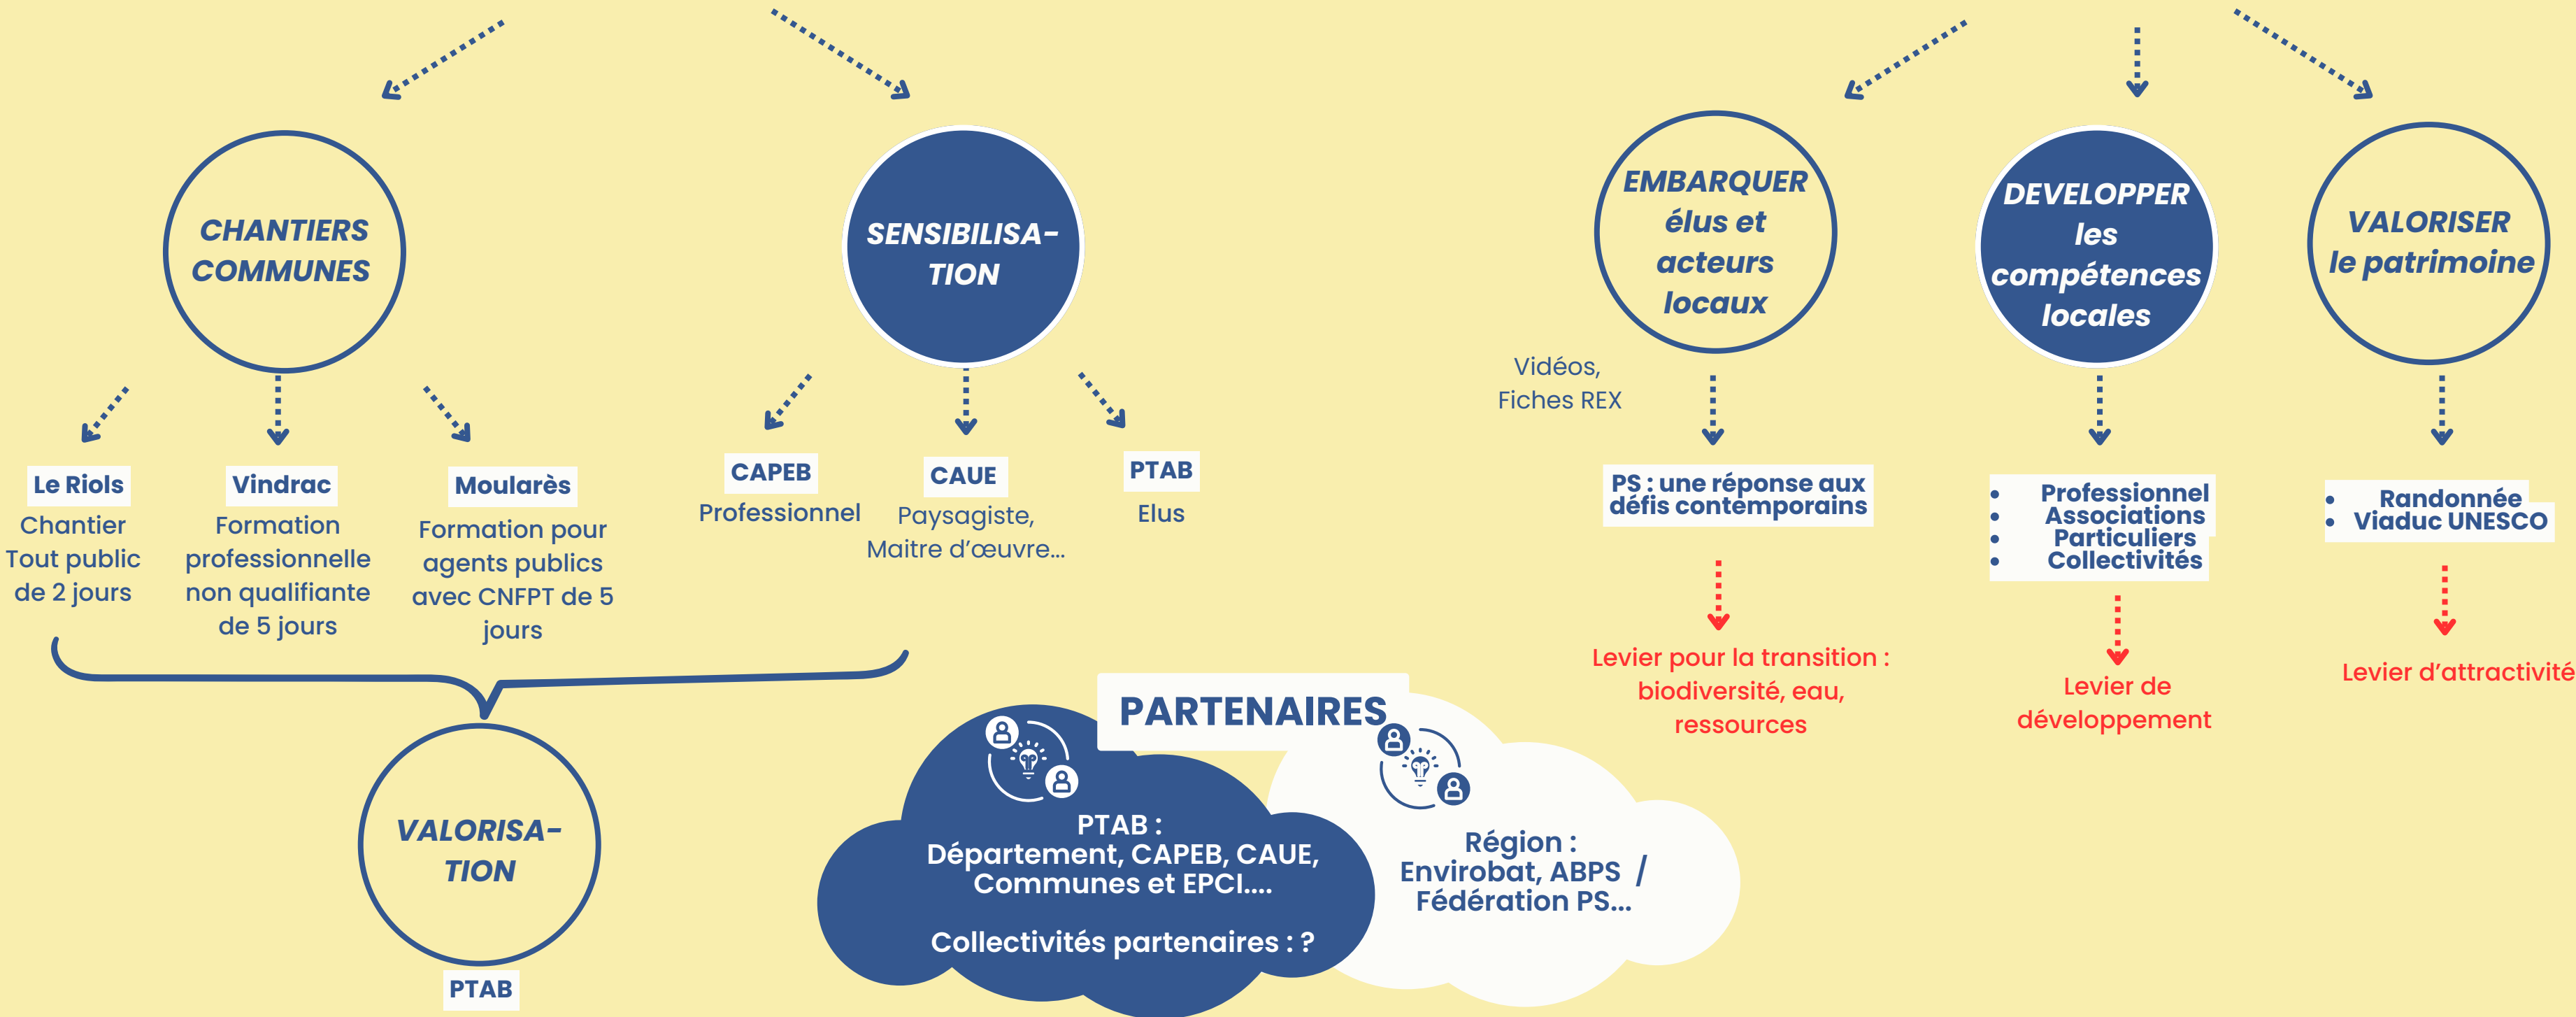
CHANTIERS COMMUNES

SENSIBILISA-TION

EMBARQUER élus et acteurs locaux

DEVELOPPER les compétences locales

VALORISER le patrimoine

Le Riols
Chantier Tout public de 2 jours

Vindrac
Formation professionnelle non qualifiante de 5 jours

Moularès
Formation pour agents publics avec CNFPT de 5 jours

CAPEB
Professionnel

CAUE
Paysagiste, Maitre d'œuvre…

PTAB
Elus

Vidéos, Fiches REX

PS : une réponse aux défis contemporains

Levier pour la transition : biodiversité, eau, ressources

- Professionnel
- Associations
- Particuliers
- Collectivités

Levier de développement

- Randonnée
- Viaduc UNESCO

Levier d'attractivité

VALORISA-TION

PTAB

PARTENAIRES

PTAB : Département, CAPEB, CAUE, Communes et EPCI….

Collectivités partenaires : ?

Région : Envirobat, ABPS / Fédération PS…